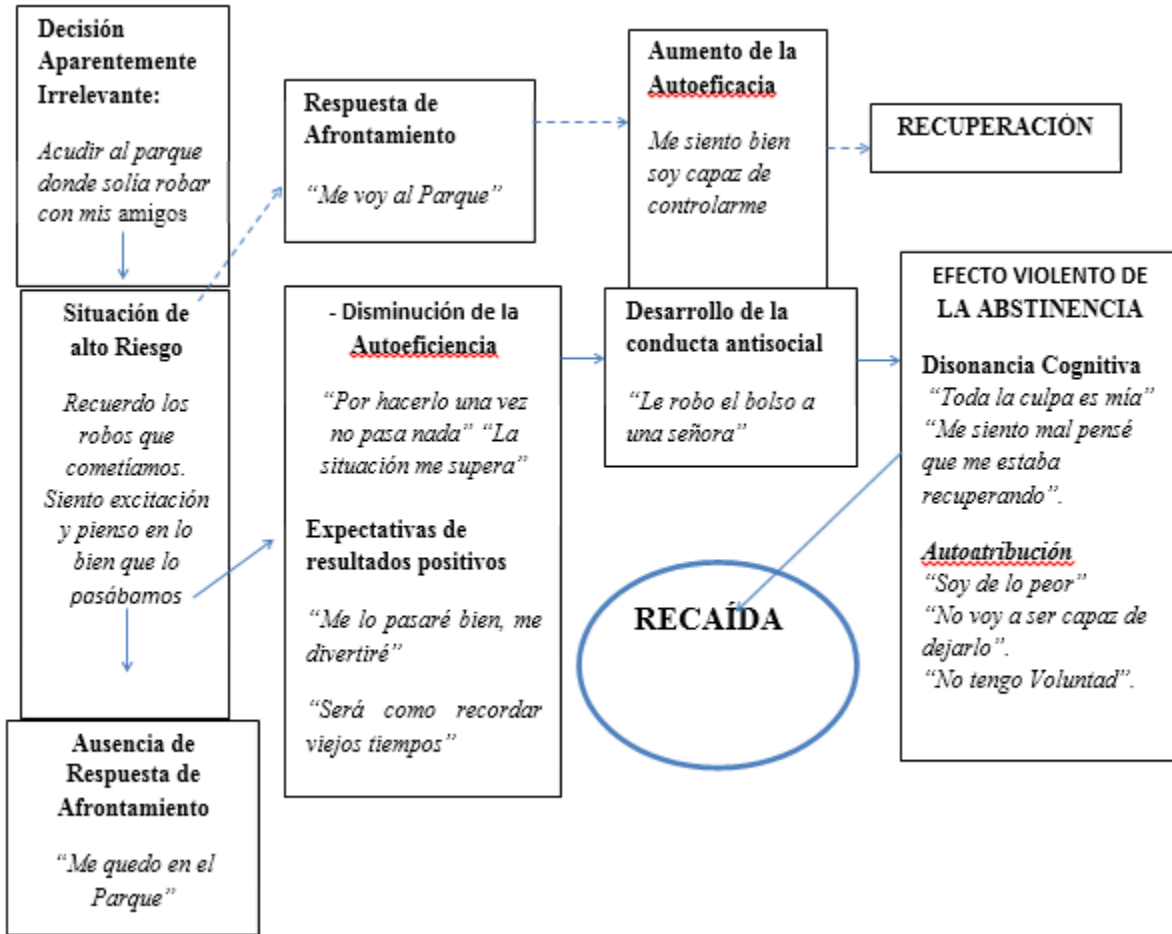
Decisión Aparentemente Irrelevante:

Acudir al parque donde solía robar con mis amigos

Respuesta de Afrontamiento

“Me voy al Parque”

Aumento de la Autoeficacia

Me siento bien soy capaz de controlarme

RECUPERACIÓN

Situación de alto Riesgo

Recuerdo los robos que cometíamos. Siento excitación y pienso en lo bien que lo pasábamos

- Disminución de la Autoeficiencia

“Por hacerlo una vez no pasa nada” “La situación me supera”

Expectativas de resultados positivos

“Me lo pasaré bien, me divertiré”

“Será como recordar viejos tiempos”

Desarrollo de la conducta antisocial

“Le robo el bolso a una señora”

EFECTO VIOLENTO DE LA ABSTINENCIA

Disonancia Cognitiva
“Toda la culpa es mía”
“Me siento mal pensé que me estaba recuperando”.

Autoatribución
“Soy de lo peor”
“No voy a ser capaz de dejarlo”.
“No tengo Voluntad”.

RECAÍDA

Ausencia de Respuesta de Afrontamiento

“Me quedo en el Parque”